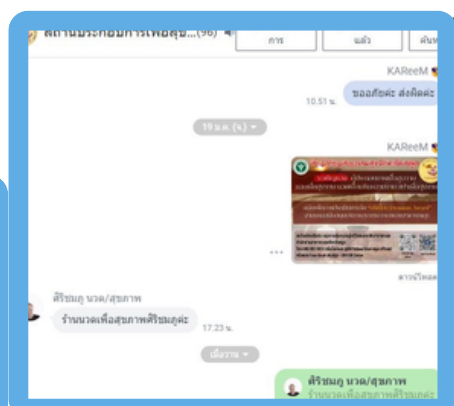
สถานประกอบการเพื่อสุข...(96)

การ

แล้ว

ค้นห

KAReeM

ขออภัยค่ะ ส่งผิดค่ะ

10.51 น.

19 ม.ค. (จ.)

KAReeM

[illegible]

ดาวน์โหลด

ศิริชมภู นวด/สุขภาพ

ร้านนวดเพื่อสุขภาพศิริชมภูค่ะ

17.23 น.

เมื่อวาน

ศิริชมภู นวด/สุขภาพ

ร้านนวดเพื่อสุขภาพศิริชมภูค่ะ